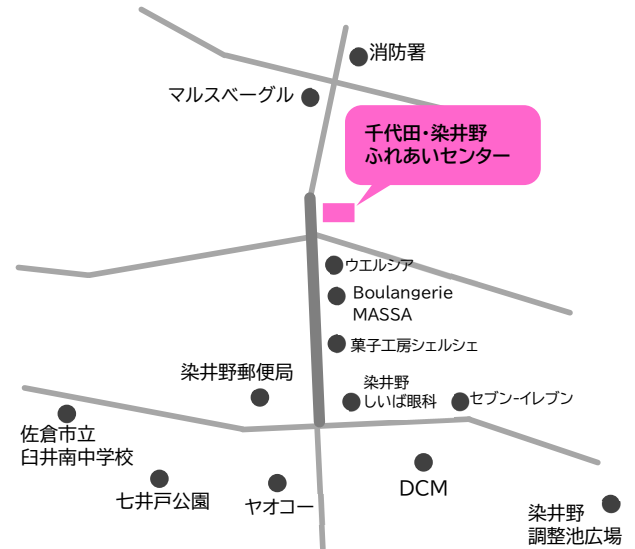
消防署

マルスベーグル

千代田・染井野
ふれあいセンター

ウエルシア

Boulangerie
MASSA

菓子工房シェルシェ

染井野郵便局

染井野
しいば眼科

セブン-イレブン

佐倉市立
臼井南中学校

七井戸公園

ヤオコー

DCM

染井野
調整池広場